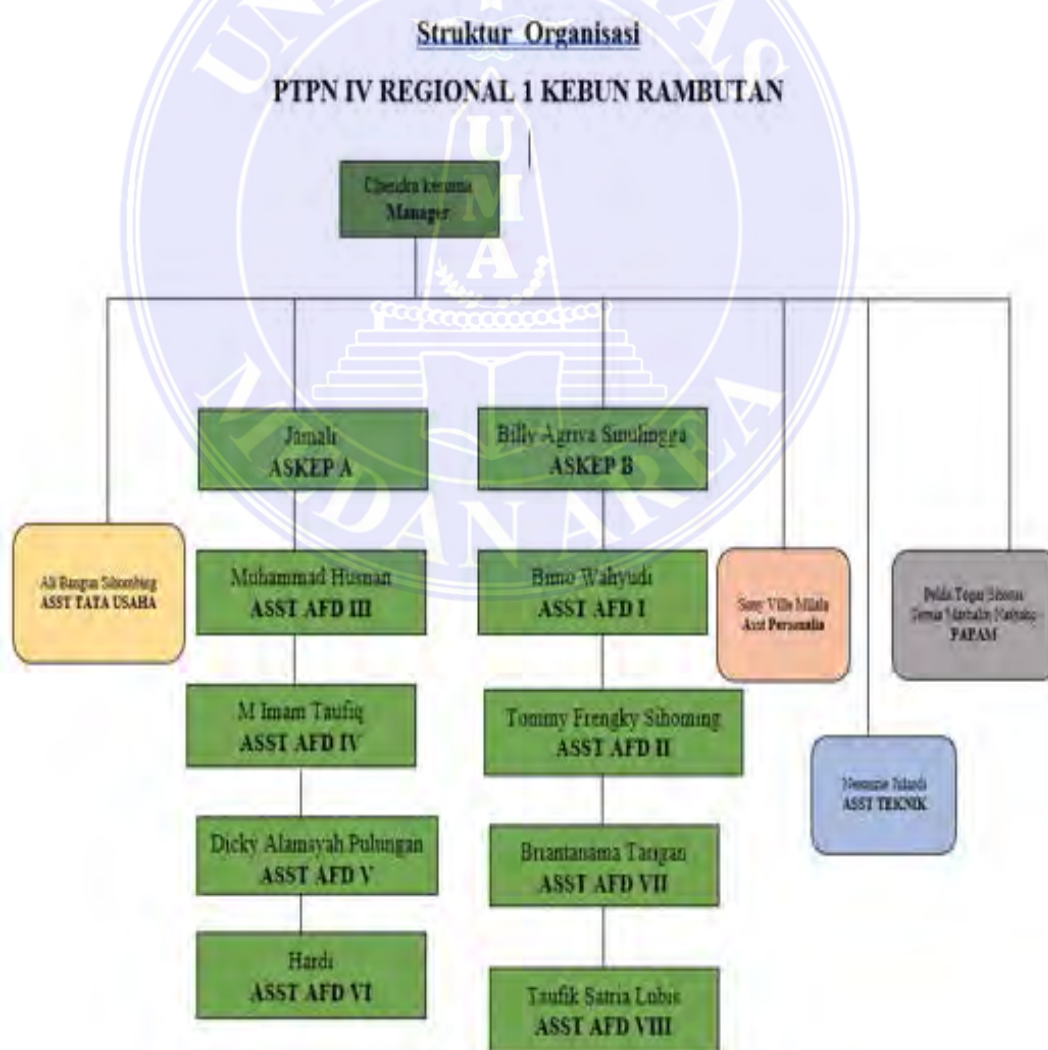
Struktur Organisasi

PTPN IV REGIONAL 1 KEBUN RAMBUTAN

Chandra kesuma
Manager

Jamali
ASKEP A

Billy Agriva Sinulingga
ASKEP B

Ali Rangan Sihombing
ASST TATA USAHA

Muhammad Husnan
ASST AFD III

Bimo Wahyudi
ASST AFD I

Sony Villa Milala
Asst Personalia

Pelda Togar Sitorus
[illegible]
PAPAM

M Imam Taufiq
ASST AFD IV

Tommy Frengky Sihombing
ASST AFD II

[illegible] Sitandi
ASST TEKNIK

Dicky Alamsyah Pulungan
ASST AFD V

Briantanama Tarigan
ASST AFD VII

Hardi
ASST AFD VI

Taufik Satria Lubis
ASST AFD VIII